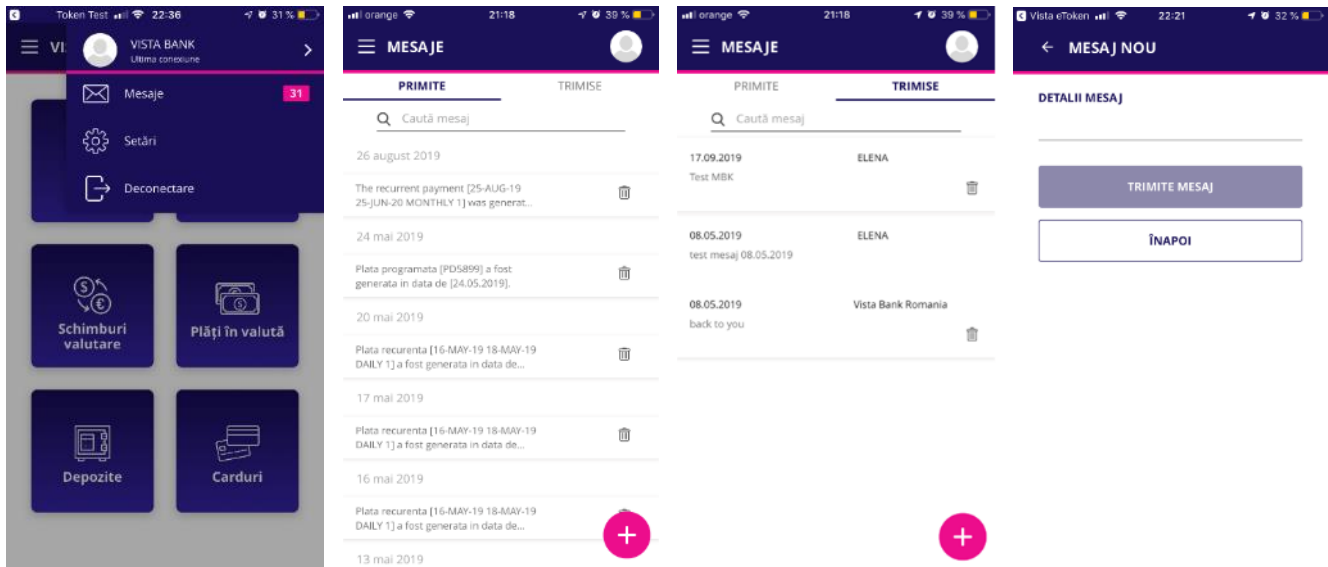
Token Test 22:36 31 %

VI

VISTA BANK
Ultima conexiune

Mesaje 31

Setări

Deconectare

Schimburi valutare

Plăți în valută

Depozite

Carduri

orange 21:18 39 %

MESAJE

PRIMITE TRIMISE

Caută mesaj

26 august 2019

The recurrent payment [25-AUG-19 25-JUN-20 MONTHLY 1] was generat...

24 mai 2019

Plata programata [PDS899] a fost generata in data de [24.05.2019].

20 mai 2019

Plata recurenta [16-MAY-19 18-MAY-19 DAILY 1] a fost generata in data de...

17 mai 2019

Plata recurenta [16-MAY-19 18-MAY-19 DAILY 1] a fost generata in data de...

16 mai 2019

Plata recurenta [16-MAY-19 18-MAY-19 DAILY 1] a fost generata in data de...

13 mai 2019

orange 21:18 39 %

MESAJE

PRIMITE TRIMISE

Caută mesaj

17.09.2019 ELENA
Test MBK

08.05.2019 ELENA
test mesaj 08.05.2019

08.05.2019 Vista Bank Romania
back to you

Vista eToken 22:21 32 %

MESAJ NOU

DETALII MESAJ

TRIMITE MESAJ

ÎNAPOI